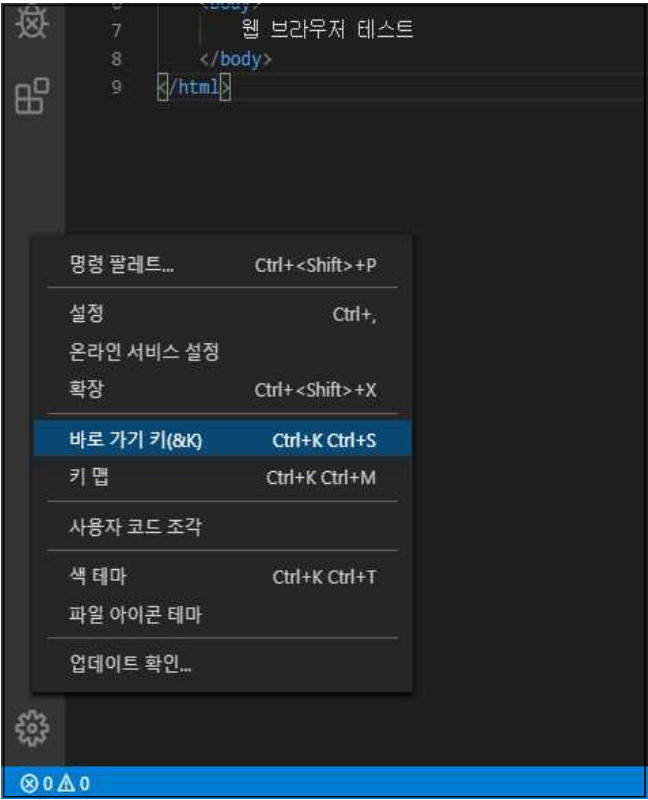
6 <body>
7 웹 브라우저 테스트
8 </body>
9 </html>

명령 팔레트... Ctrl+<Shift>+P

설정 Ctrl+,
온라인 서비스 설정
확장 Ctrl+<Shift>+X

바로 가기 키(&K) Ctrl+K Ctrl+S
키 맵 Ctrl+K Ctrl+M

사용자 코드 조각

색 테마 Ctrl+K Ctrl+T
파일 아이콘 테마

업데이트 확인...

⊗ 0 ⚠ 0